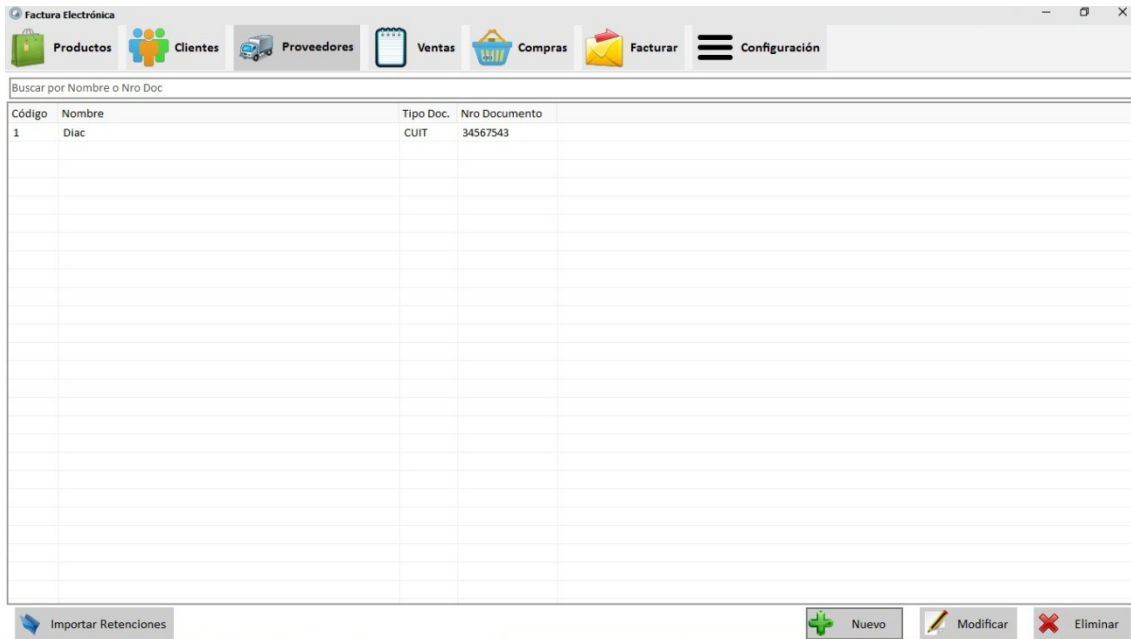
Factura Electrónica

Productos Clientes Proveedores Ventas Compras Facturar Configuración

Buscar por Nombre o Nro Doc

| Código | Nombre | Tipo Doc. | Nro Documento |
|---|---|---|---|
| 1 | Diac | CUIT | 34567543 |

Importar Retenciones

Nuevo Modificar Eliminar